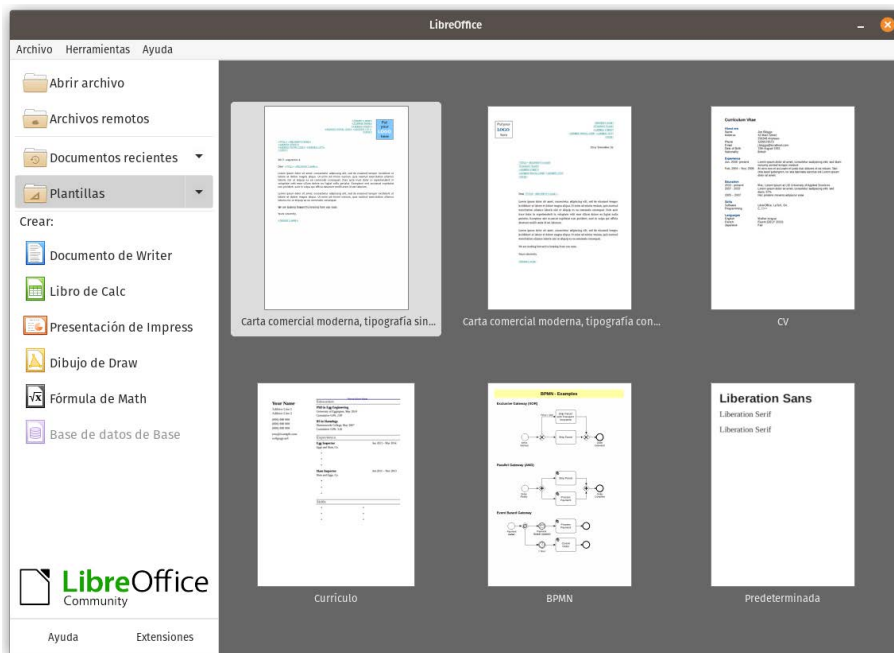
LibreOffice

Archivo Herramientas Ayuda

Abrir archivo

Archivos remotos

Documentos recientes

Plantillas

Crear:

Documento de Writer

Libro de Calc

Presentación de Impress

Dibujo de Draw

Fórmula de Math

Base de datos de Base

LibreOffice Community

Ayuda Extensiones

Carta comercial moderna, tipografía sin...

Carta comercial moderna, tipografía con...

CV

Curriculum Vitae

Currículo

Your Name

BPMN

BPMN - Examples

Predeterminada

Liberation Sans

Liberation Serif

Liberation Serif